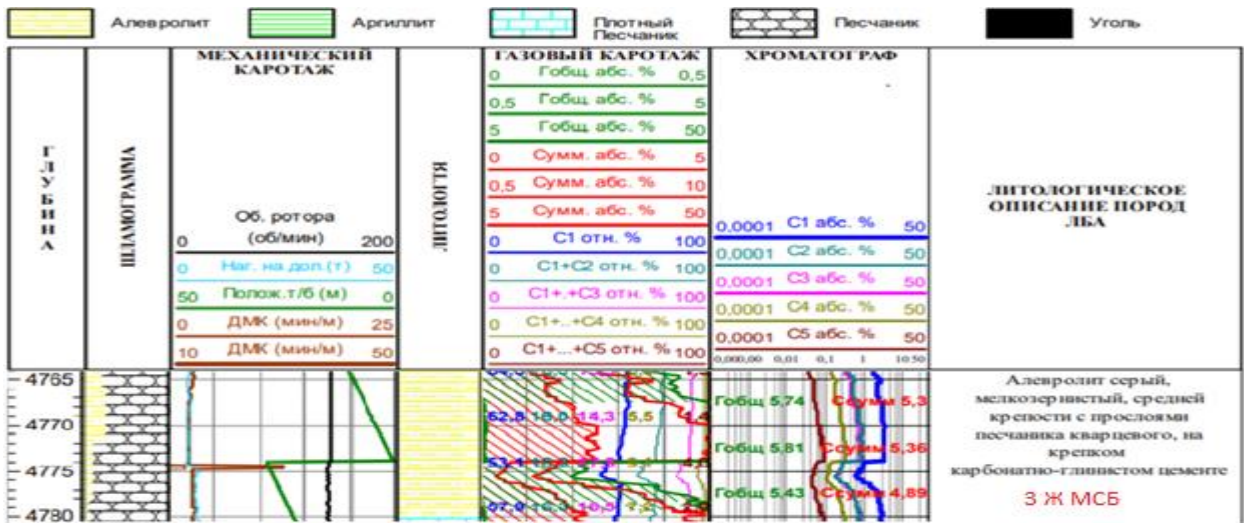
Алевролит Аргиллит Плотный Песчаник Песчаник Уголь

| ГЛУБИНА | ШЛАМОГРАММА | МЕХАНИЧЕСКИЙ КАРОТАЖ | ЛИТОЛОГИЯ | ГАЗОВЫЙ КАРОТАЖ | ХРОМАТОГРАФ | ЛИТОЛОГИЧЕСКОЕ ОПИСАНИЕ ПОРОД ЛБА |
|---|---|---|---|---|---|---|
| | | Об. ротора (об/мин) 0 200 | | 0 Гобщ абс. % 0,5 | 0,0001 С1 абс. % 50 | |
| | | 0 Наг. на доп.(т) 50 | | 0,5 Гобщ абс. % 5 | 0,0001 С2 абс. % 50 | |
| | | 50 Полож.т/б (м) 0 | | 5 Гобщ абс. % 50 | 0,0001 С3 абс. % 50 | |
| | | 0 ДМК (мин/м) 25 | | 0 Сумм. абс. % 5 | 0,0001 С4 абс. % 50 | |
| | | 10 ДМК (мин/м) 50 | | 0,5 Сумм. абс. % 10 | 0,0001 С5 абс. % 50 | |
| | | | | 5 Сумм. абс. % 50 | 0,000,00 0,01 0,1 1 10 50 | |
| | | | | 0 С1 отн. % 100 | | |
| | | | | 0 С1+С2 отн. % 100 | | |
| | | | | 0 С1+.+С3 отн. % 100 | | |
| | | | | 0 С1+..+С4 отн. % 100 | | |
| | | | | 0 С1+...+С5 отн. % 100 | | |
| 4765 4770 4775 4780 | | | | 62,8 16,0 14,3 5,5; 53,1 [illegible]; 57,0 16,3 16,5 7,2 | Гобщ 5,74 Ссумм 5,3; Гобщ 5,81 Ссумм 5,36; Гобщ 5,43 Ссумм 4,89 | Алевролит серый, мелкозернистый, средней крепости с прослоями песчаника кварцевого, на крепком карбонатно-глинистом цементе 3 Ж МСБ |